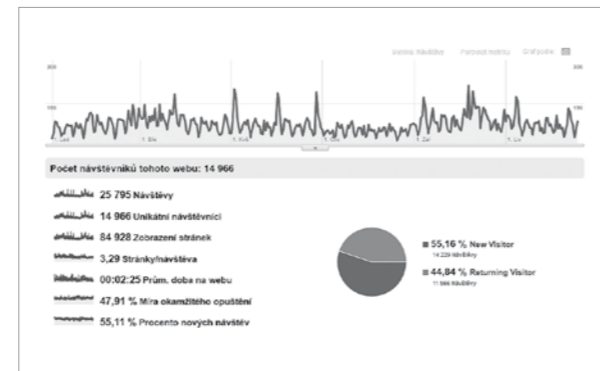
Vývoj návštěv Porovnat metriku Grafy dle

200 200

100 100

1. Led 1. Úno 1. Bře 1. Dub 1. Kvě 1. Čvn 1. Čvc 1. Srp 1. Zář 1. Říj 1. Lis

Počet návštěvníků tohoto webu: 14 966

25 795 Návštěvy

14 966 Unikátní návštěvníci

84 928 Zobrazení stránek

3,29 Stránky/návštěva

00:02:25 Prům. doba na webu

47,91 % Míra okamžitého opuštění

55,11 % Procento nových návštěv

55,16 % New Visitor
14 229 Návštěvy

44,84 % Returning Visitor
11 566 Návštěvy